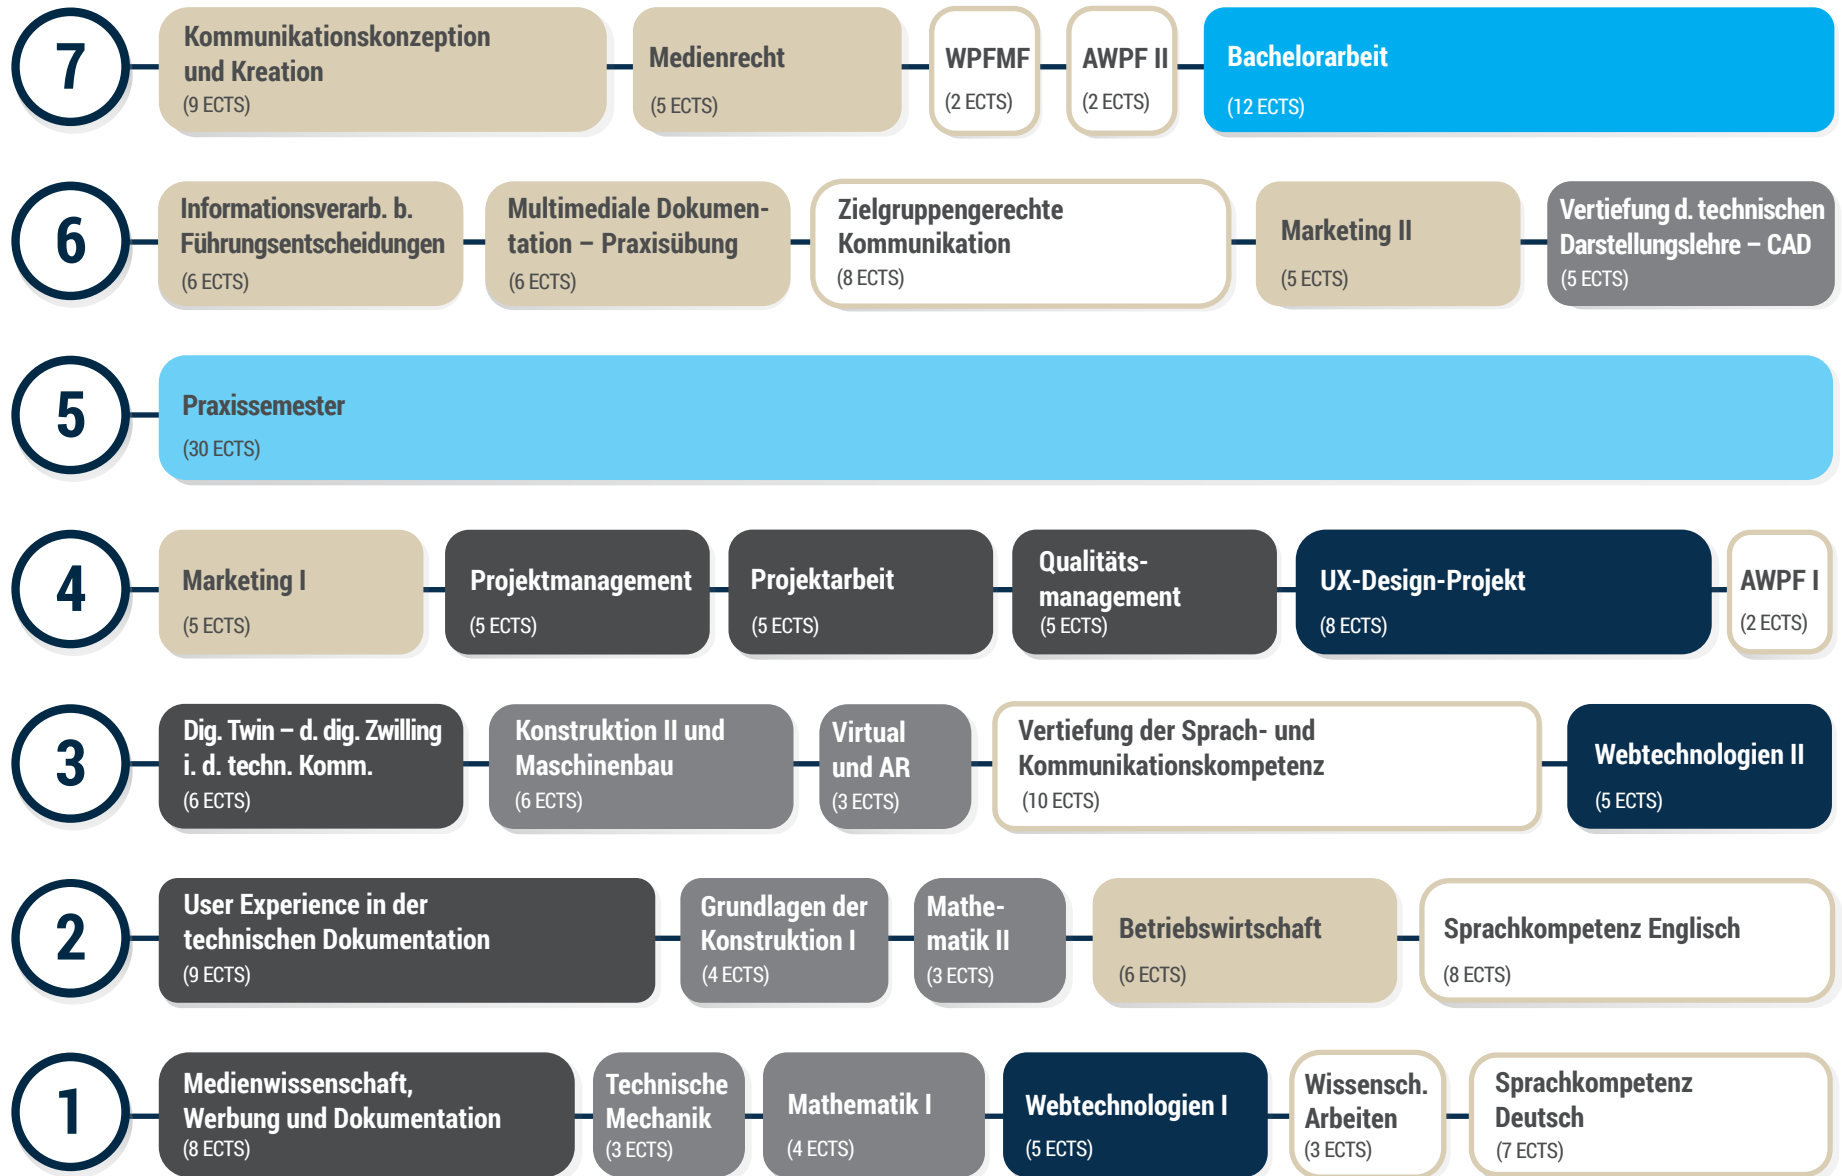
7

Kommunikationskonzeption und Kreation
(9 ECTS)

Medienrecht
(5 ECTS)

WPFMF
(2 ECTS)

AWPF II
(2 ECTS)

Bachelorarbeit
(12 ECTS)

6

Informationsverarb. b. Führungsentscheidungen
(6 ECTS)

Multimediale Dokumentation – Praxisübung
(6 ECTS)

Zielgruppengerechte Kommunikation
(8 ECTS)

Marketing II
(5 ECTS)

Vertiefung d. technischen Darstellungslehre – CAD
(5 ECTS)

5

Praxissemester
(30 ECTS)

4

Marketing I
(5 ECTS)

Projektmanagement
(5 ECTS)

Projektarbeit
(5 ECTS)

Qualitätsmanagement
(5 ECTS)

UX-Design-Projekt
(8 ECTS)

AWPF I
(2 ECTS)

3

Dig. Twin – d. dig. Zwilling i. d. techn. Komm.
(6 ECTS)

Konstruktion II und Maschinenbau
(6 ECTS)

Virtual und AR
(3 ECTS)

Vertiefung der Sprach- und Kommunikationskompetenz
(10 ECTS)

Webtechnologien II
(5 ECTS)

2

User Experience in der technischen Dokumentation
(9 ECTS)

Grundlagen der Konstruktion I
(4 ECTS)

Mathematik II
(3 ECTS)

Betriebswirtschaft
(6 ECTS)

Sprachkompetenz Englisch
(8 ECTS)

1

Medienwissenschaft, Werbung und Dokumentation
(8 ECTS)

Technische Mechanik
(3 ECTS)

Mathematik I
(4 ECTS)

Webtechnologien I
(5 ECTS)

Wissensch. Arbeiten
(3 ECTS)

Sprachkompetenz Deutsch
(7 ECTS)